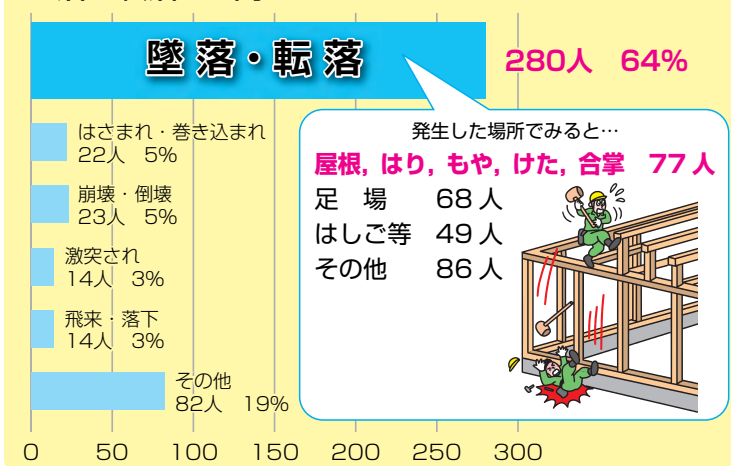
墜落・転落 280人 64%

はさまれ・巻き込まれ
22人 5%

崩壊・倒壊
23人 5%

激突され
14人 3%

飛来・落下
14人 3%

その他
82人 19%

発生した場所でみると…
屋根，はり，もや，けた，合掌 77人
足 場 68人
はしご等 49人
その他 86人

0 50 100 150 200 250 300